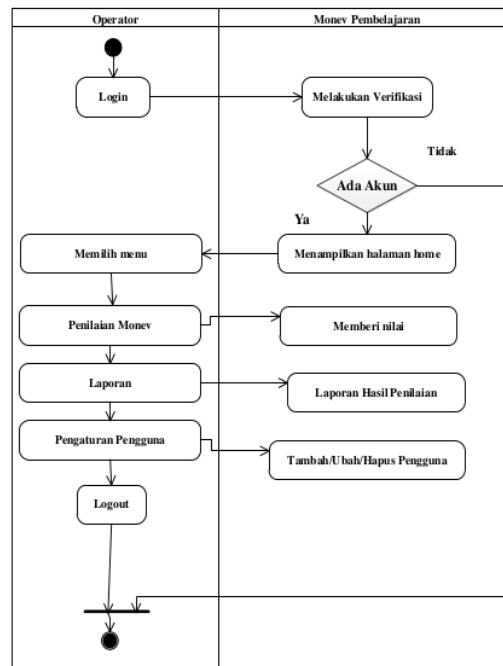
| Operator | Monev Pembelajaran |
|---|---|

Login

Melakukan Verifikasi

Tidak

Ada Akun

Ya

Memilih menu

Menampilkan halaman home

Penilaian Monev

Memberi nilai

Laporan

Laporan Hasil Penilaian

Pengaturan Pengguna

Tambah/Ubah/Hapus Pengguna

Logout